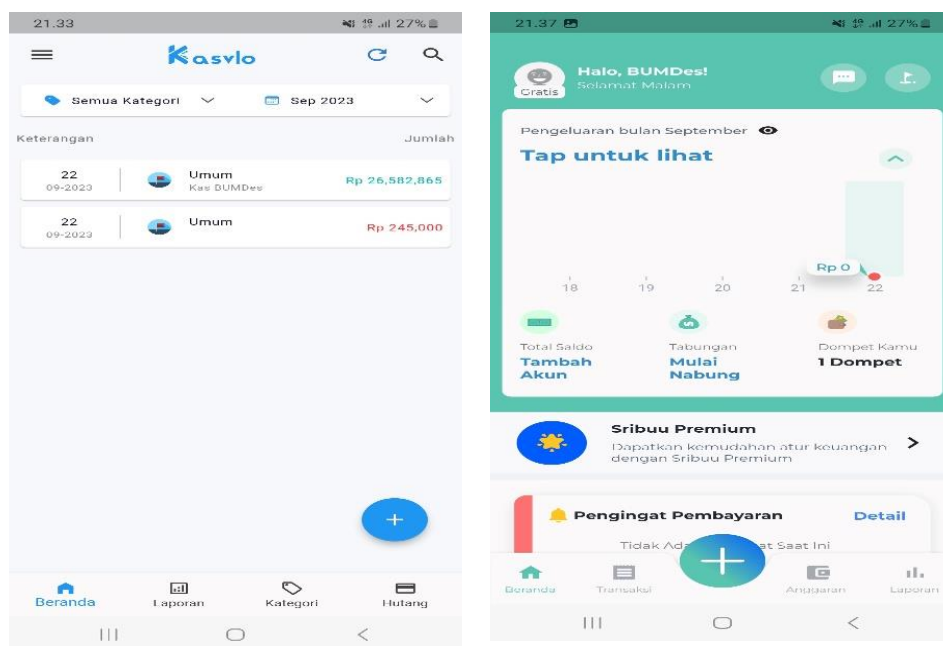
21.33 27%

Kasvlo

Semua Kategori
Sep 2023

Keterangan
Jumlah

22
09-2023
Umum
Kas BUMDes
Rp 26,582,865

22
09-2023
Umum
Rp 245,000

+

Beranda
Laporan
Kategori
Hutang

21.37 27%

Cratis
Halo, BUMDes!
Selamat Malam

Pengeluaran bulan September
Tap untuk lihat

Rp 0
18
19
20
21
22

Total Saldo
Tambah Akun
Tabungan
Mulai Nabung
Dompet Kamu
1 Dompet

Sribuu Premium
Dapatkan kemudahan atur keuangan dengan Sribuu Premium

Pengingat Pembayaran
Detail
Tidak Ada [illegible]at Saat Ini

Beranda
Transaksi
Anggaran
Laporan